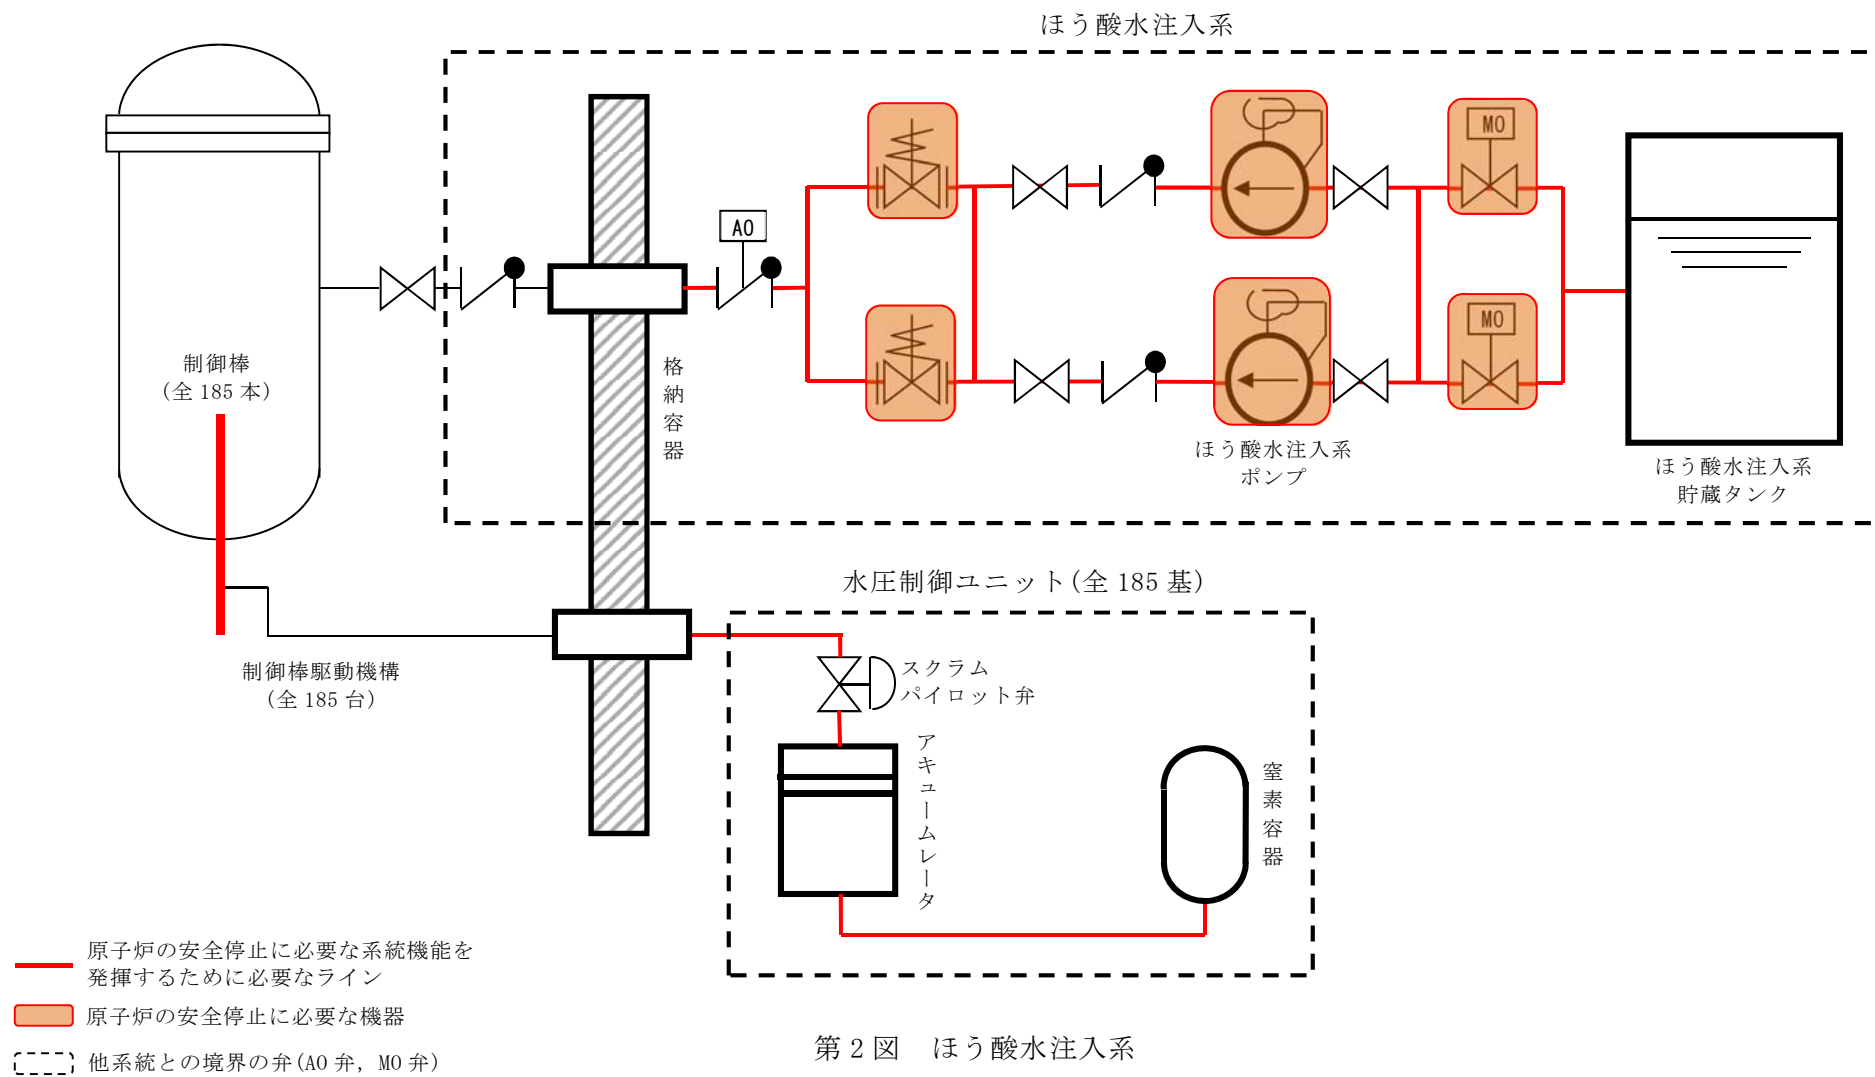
ほう酸水注入系

MO

AO

MO

制御棒
（全 185 本）

格納容器

ほう酸水注入系
ポンプ

ほう酸水注入系
貯蔵タンク

水圧制御ユニット（全 185 基）

制御棒駆動機構
（全 185 台）

スクラム
パイロット弁

アキュームレータ

窒素容器

原子炉の安全停止に必要な系統機能を発揮するために必要なライン

原子炉の安全停止に必要な機器

他系統との境界の弁（AO 弁，MO 弁）

第 2 図　ほう酸水注入系